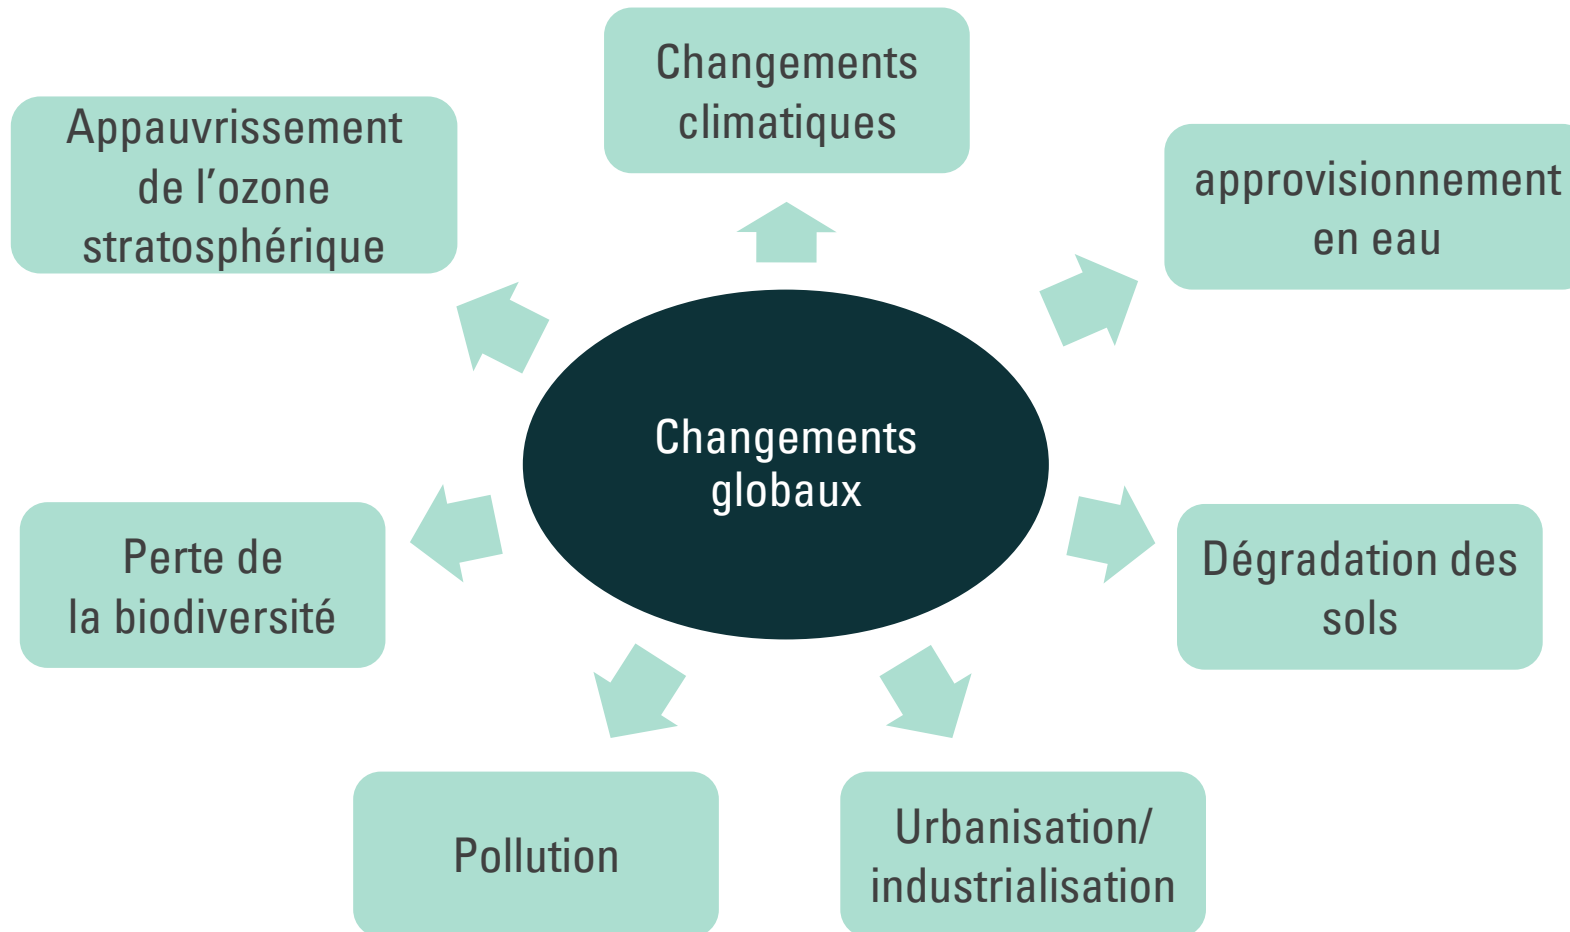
Changements climatiques

Appauvrissement de l’ozone stratosphérique

approvisionnement en eau

Changements globaux

Perte de la biodiversité

Dégradation des sols

Pollution

Urbanisation/ industrialisation